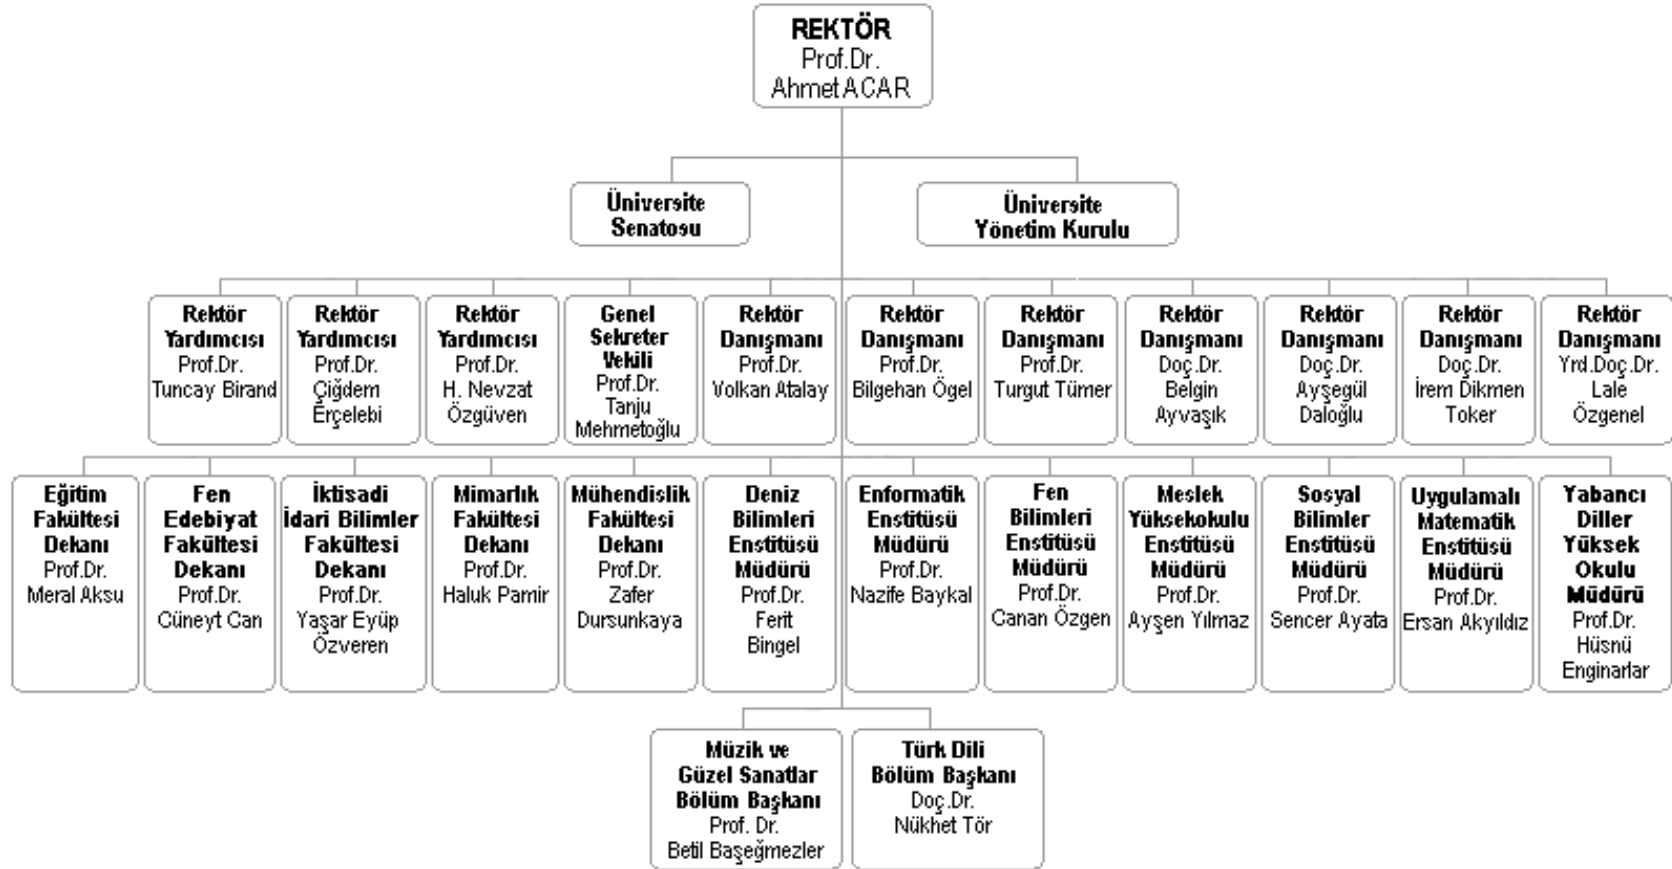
REKTÖR
Prof.Dr.
Ahmet ACAR

Üniversite Senatosu

Üniversite Yönetim Kurulu

Rektör Yardımcısı
Prof.Dr.
Tuncay Birand

Rektör Yardımcısı
Prof.Dr.
Çiğdem Erçelebi

Rektör Yardımcısı
Prof.Dr.
H. Nevzat Özgüven

Genel Sekreter Vekili
Prof.Dr.
Tanju Mehmetoğlu

Rektör Danışmanı
Prof.Dr.
Volkan Atalay

Rektör Danışmanı
Prof.Dr.
Bilgehan Ögel

Rektör Danışmanı
Prof.Dr.
Turgut Tümer

Rektör Danışmanı
Doç.Dr.
Belgin Ayvaşık

Rektör Danışmanı
Doç.Dr.
Ayşegül Daloğlu

Rektör Danışmanı
Doç.Dr.
İrem Dikmen Toker

Rektör Danışmanı
Yrd.Doç.Dr.
Lale Özgenel

Eğitim Fakültesi Dekanı
Prof.Dr.
Meral Aksu

Fen Edebiyat Fakültesi Dekanı
Prof.Dr.
Cüneyt Can

İktisadi İdari Bilimler Fakültesi Dekanı
Prof.Dr.
Yaşar Eyüp Özveren

Mimarlık Fakültesi Dekanı
Prof.Dr.
Haluk Pamir

Mühendislik Fakültesi Dekanı
Prof.Dr.
Zafer Dursunkaya

Deniz Bilimleri Enstitüsü Müdürü
Prof.Dr.
Ferit Bingel

Enformatik Enstitüsü Müdürü
Prof.Dr.
Nazife Baykal

Fen Bilimleri Enstitüsü Müdürü
Prof.Dr.
Canan Özgen

Meslek Yüksekokulu Enstitüsü Müdürü
Prof.Dr.
Ayşen Yılmaz

Sosyal Bilimler Enstitüsü Müdürü
Prof.Dr.
Sencer Ayata

Uygulamalı Matematik Enstitüsü Müdürü
Prof.Dr.
Ersan Akyıldız

Yabancı Diller Yüksek Okulu Müdürü
Prof.Dr.
Hüsnü Enginarlar

Müzik ve Güzel Sanatlar Bölüm Başkanı
Prof. Dr.
Betil Başeğmezler

Türk Dili Bölüm Başkanı
Doç.Dr.
Nükhet Tör